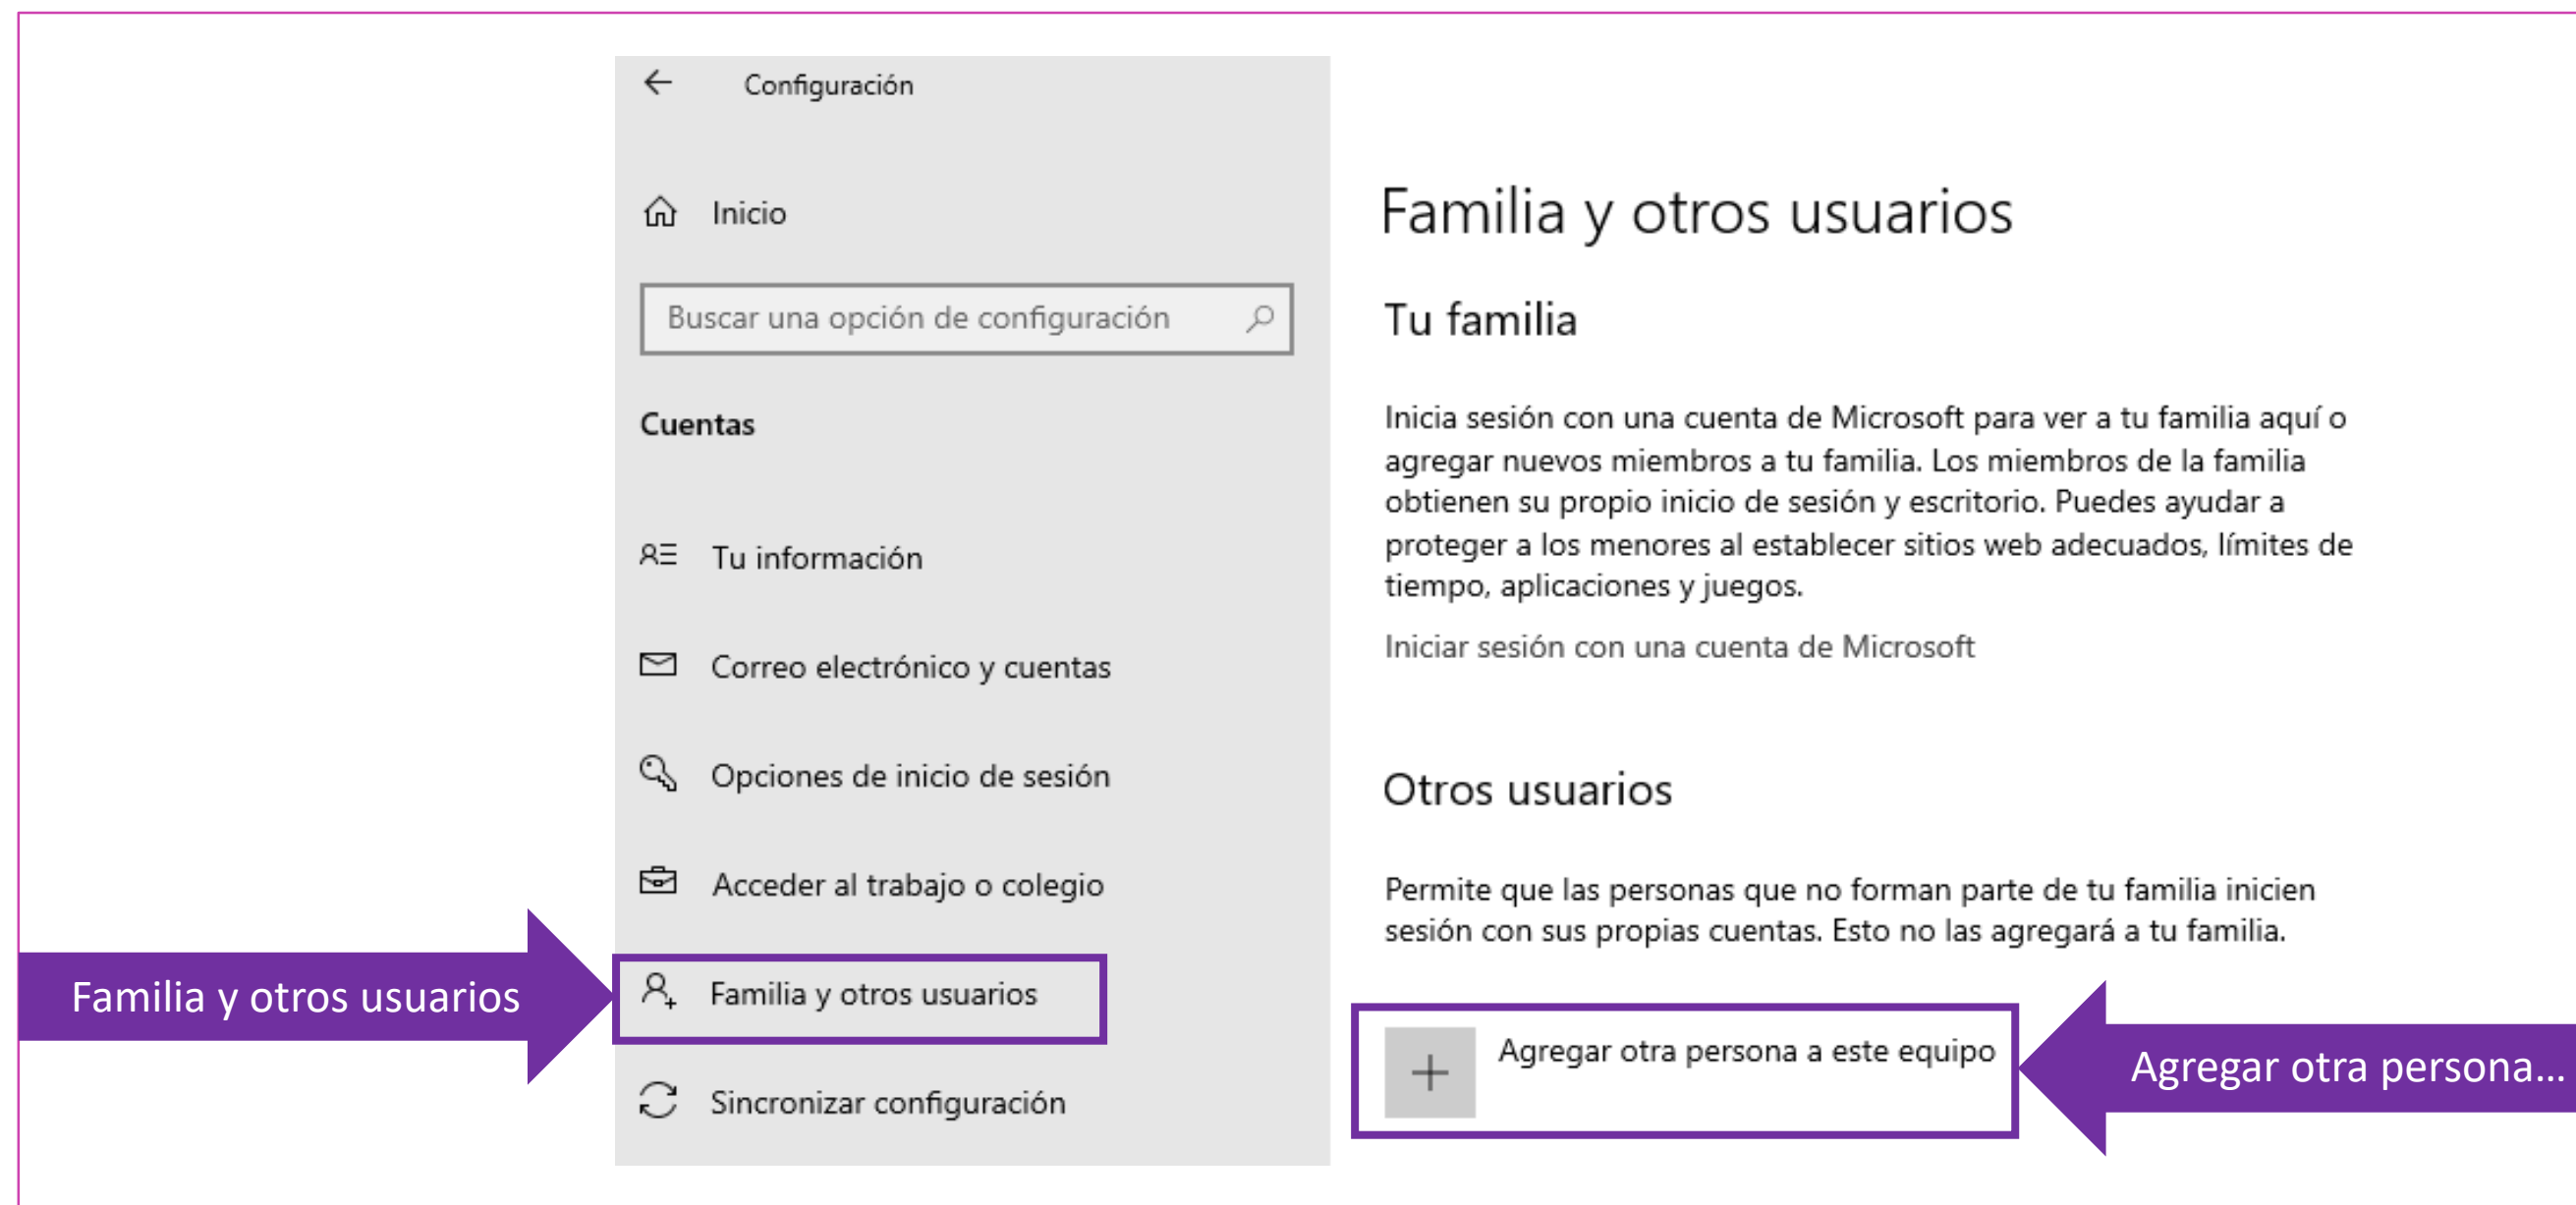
Configuración

Inicio

Buscar una opción de configuración

Cuentas

Tu información

Correo electrónico y cuentas

Opciones de inicio de sesión

Acceder al trabajo o colegio

Familia y otros usuarios

Familia y otros usuarios

Sincronizar configuración

Familia y otros usuarios

Tu familia

Inicia sesión con una cuenta de Microsoft para ver a tu familia aquí o agregar nuevos miembros a tu familia. Los miembros de la familia obtienen su propio inicio de sesión y escritorio. Puedes ayudar a proteger a los menores al establecer sitios web adecuados, límites de tiempo, aplicaciones y juegos.

Iniciar sesión con una cuenta de Microsoft

Otros usuarios

Permite que las personas que no forman parte de tu familia inicien sesión con sus propias cuentas. Esto no las agregará a tu familia.

Agregar otra persona a este equipo

Agregar otra persona...